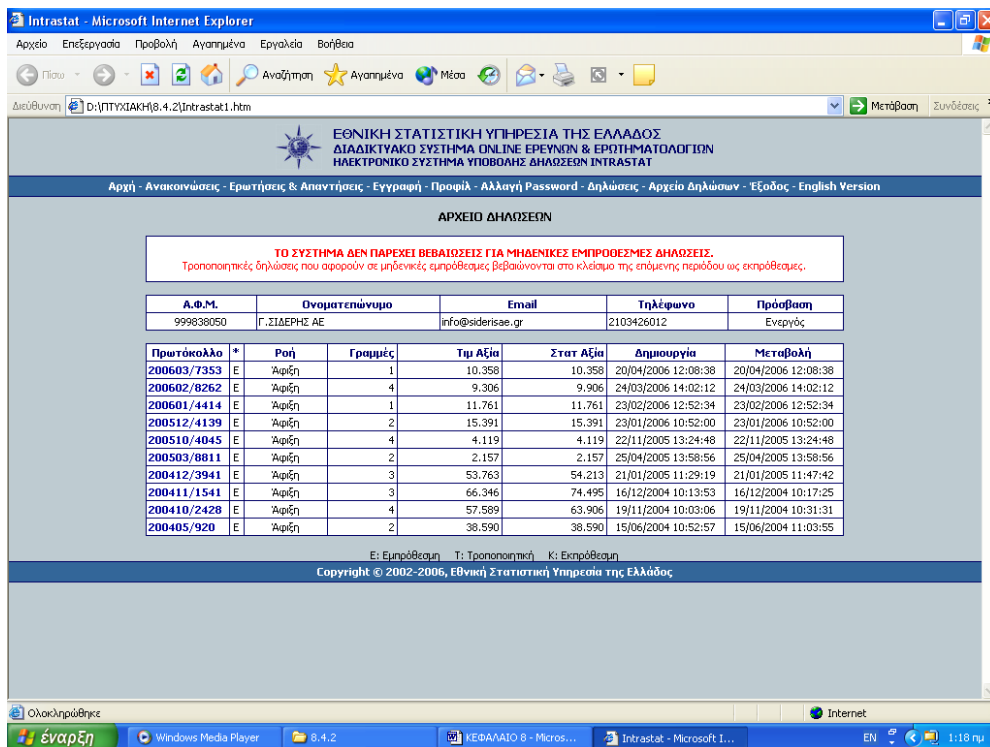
Intrastat - Microsoft Internet Explorer

Αρχείο Επεξεργασία Προβολή Αγαπημένα Εργαλεία Βοήθεια

Πίσω Αναζήτηση Αγαπημένα Μέσα

Διεύθυνση D:\ΠΤΥΧΙΑΚΗ\8.4.2\Intrastat1.htm Μετάβαση Συνδέσεις

ΕΘΝΙΚΗ ΣΤΑΤΙΣΤΙΚΗ ΥΠΗΡΕΣΙΑ ΤΗΣ ΕΛΛΑΔΟΣ
ΔΙΑΔΙΚΤΥΑΚΟ ΣΥΣΤΗΜΑ ONLINE ΕΡΕΥΝΩΝ & ΕΡΩΤΗΜΑΤΟΛΟΓΙΩΝ
ΗΛΕΚΤΡΟΝΙΚΟ ΣΥΣΤΗΜΑ ΥΠΟΒΟΛΗΣ ΔΗΛΩΣΕΩΝ INTRASTAT

Αρχή - Ανακοινώσεις - Ερωτήσεις & Απαντήσεις - Εγγραφή - Προφίλ - Αλλαγή Password - Δηλώσεις - Αρχείο Δηλώσων - Έξοδος - English Version

ΑΡΧΕΙΟ ΔΗΛΩΣΕΩΝ

ΤΟ ΣΥΣΤΗΜΑ ΔΕΝ ΠΑΡΕΧΕΙ ΒΕΒΑΙΩΣΕΙΣ ΓΙΑ ΜΗΔΕΝΙΚΕΣ ΕΜΠΡΟΘΕΣΜΕΣ ΔΗΛΩΣΕΙΣ.
Τροποποιητικές δηλώσεις που αφορούν σε μηδενικές εμπρόθεσμες βεβαιώνονται στο κλείσιμο της επόμενης περιόδου ως εκπρόθεσμες.

| Α.Φ.Μ. | Ονοματεπώνυμο | Email | Τηλέφωνο | Πρόσβαση |
|---|---|---|---|---|
| 999838050 | Γ.ΣΙΔΕΡΗΣ ΑΕ | info@siderisae.gr | 2103426012 | Ενεργός |

| Πρωτόκολλο | * | Ροή | Γραμμές | Τιμ Αξία | Στατ Αξία | Δημιουργία | Μεταβολή |
|---|---|---|---|---|---|---|---|
| 200603/7353 | E | Άφιξη | 1 | 10.358 | 10.358 | 20/04/2006 12:08:38 | 20/04/2006 12:08:38 |
| 200602/8262 | E | Άφιξη | 4 | 9.306 | 9.906 | 24/03/2006 14:02:12 | 24/03/2006 14:02:12 |
| 200601/4414 | E | Άφιξη | 1 | 11.761 | 11.761 | 23/02/2006 12:52:34 | 23/02/2006 12:52:34 |
| 200512/4139 | E | Άφιξη | 2 | 15.391 | 15.391 | 23/01/2006 10:52:00 | 23/01/2006 10:52:00 |
| 200510/4045 | E | Άφιξη | 4 | 4.119 | 4.119 | 22/11/2005 13:24:48 | 22/11/2005 13:24:48 |
| 200503/8811 | E | Άφιξη | 2 | 2.157 | 2.157 | 25/04/2005 13:58:56 | 25/04/2005 13:58:56 |
| 200412/3941 | E | Άφιξη | 3 | 53.763 | 54.213 | 21/01/2005 11:29:19 | 21/01/2005 11:47:42 |
| 200411/1541 | E | Άφιξη | 3 | 66.346 | 74.495 | 16/12/2004 10:13:53 | 16/12/2004 10:17:25 |
| 200410/2428 | E | Άφιξη | 4 | 57.589 | 63.906 | 19/11/2004 10:03:06 | 19/11/2004 10:31:31 |
| 200405/920 | E | Άφιξη | 2 | 38.590 | 38.590 | 15/06/2004 10:52:57 | 15/06/2004 11:03:55 |

Ε: Εμπρόθεσμη Τ: Τροποποιητική Κ: Εκπρόθεσμη

Copyright © 2002-2006, Εθνική Στατιστική Υπηρεσία της Ελλάδος

Ολοκληρώθηκε Internet

έναρξη Windows Media Player 8.4.2 ΚΕΦΑΛΑΙΟ 8 - Micros... Intrastat - Microsoft I... EN 1:18 πμ